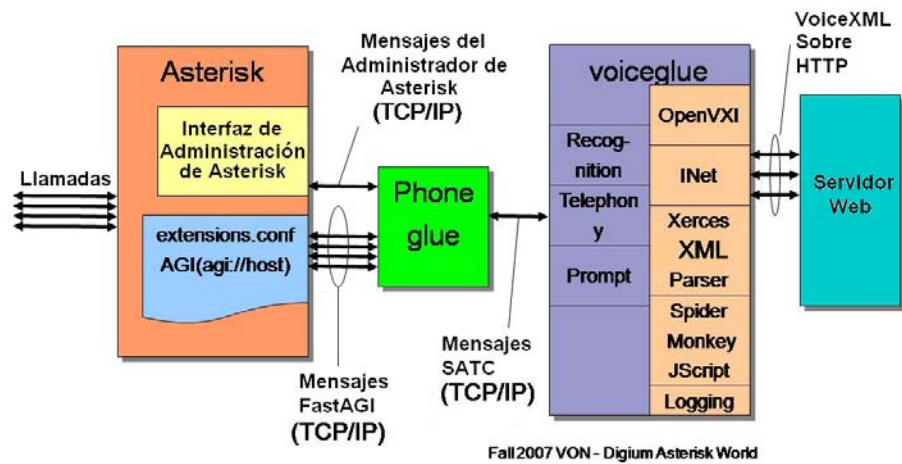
Asterisk

Interfaz de Administración de Asterisk

extensions.conf
AGI(agi://host)

Llamadas

Mensajes del Administrador de Asterisk
(TCP/IP)

Phone glue

Mensajes FastAGI
(TCP/IP)

Mensajes SATC
(TCP/IP)

voiceglue

Recognition

Telephony

Prompt

OpenVXI

INet

Xerces
XML
Parser

Spider
Monkey
JScript

Logging

VoiceXML Sobre HTTP

Servidor Web

Fall 2007 VON - Digium Asterisk World